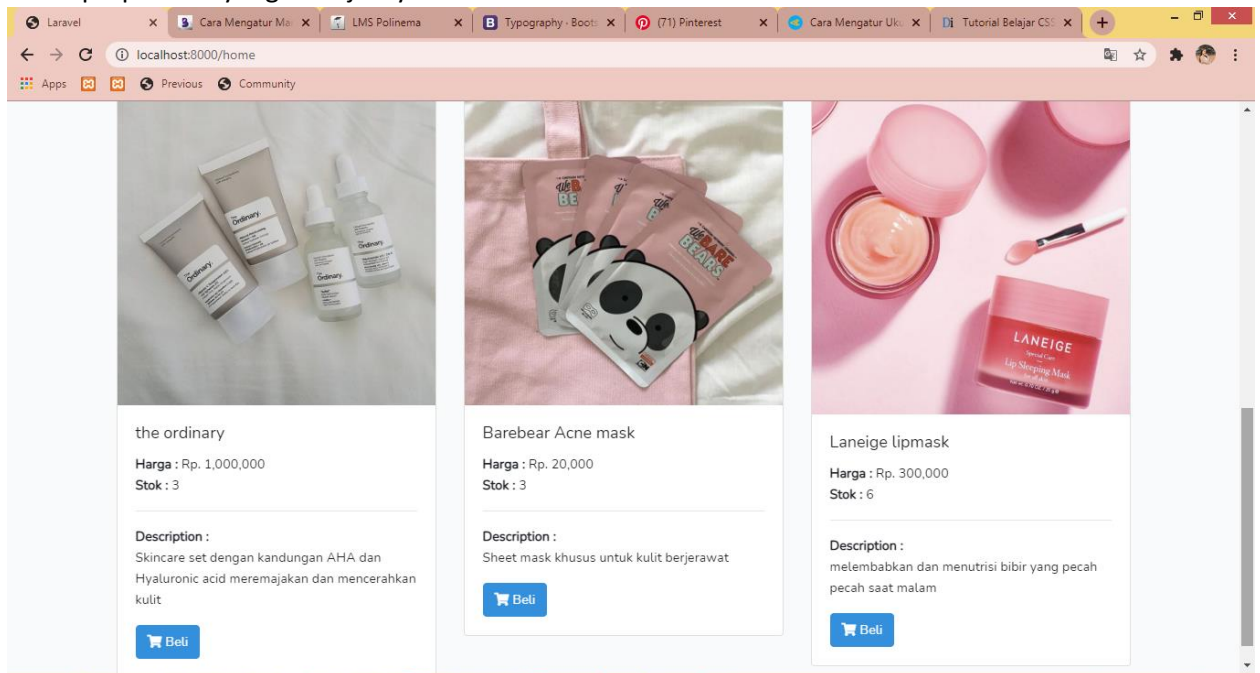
Laravel ×
Cara Mengatur Ma ×
LMS Polinema ×
Typography · Boots ×
(71) Pinterest ×
Cara Mengatur Uk ×
Tutorial Belajar CSS ×
localhost:8000/home
Apps
Previous
Community

the Ordinary.
The Ordinary.
The Ordinary.
The Ordinary.

We BARE BEARS

LANEIGE
Lip Sleeping Mask

the ordinary
Harga : Rp. 1,000,000
Stok : 3

Description :
Skincare set dengan kandungan AHA dan Hyaluronic acid meremajakan dan mencerahkan kulit

Beli

Barebear Acne mask
Harga : Rp. 20,000
Stok : 3

Description :
Sheet mask khusus untuk kulit berjerawat

Beli

Laneige lipmask
Harga : Rp. 300,000
Stok : 6

Description :
melembabkan dan menutrisi bibir yang pecah pecah saat malam

Beli